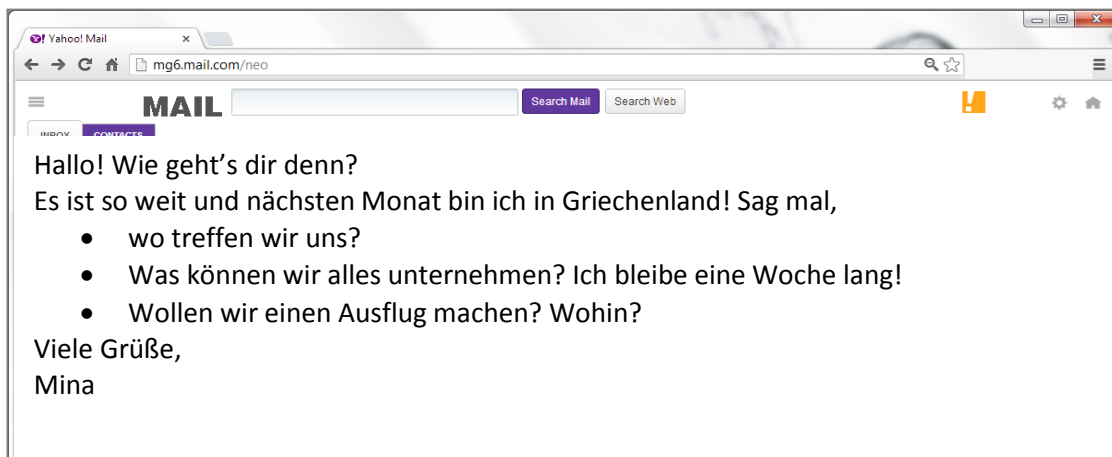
Y! Yahoo! Mail ×

mg6.mail.com/neo

MAIL Search Mail Search Web

INBOX CONTACTS

Hallo! Wie geht's dir denn?
Es ist so weit und nächsten Monat bin ich in Griechenland! Sag mal,

- wo treffen wir uns?
- Was können wir alles unternehmen? Ich bleibe eine Woche lang!
- Wollen wir einen Ausflug machen? Wohin?

Viele Grüße,
Mina